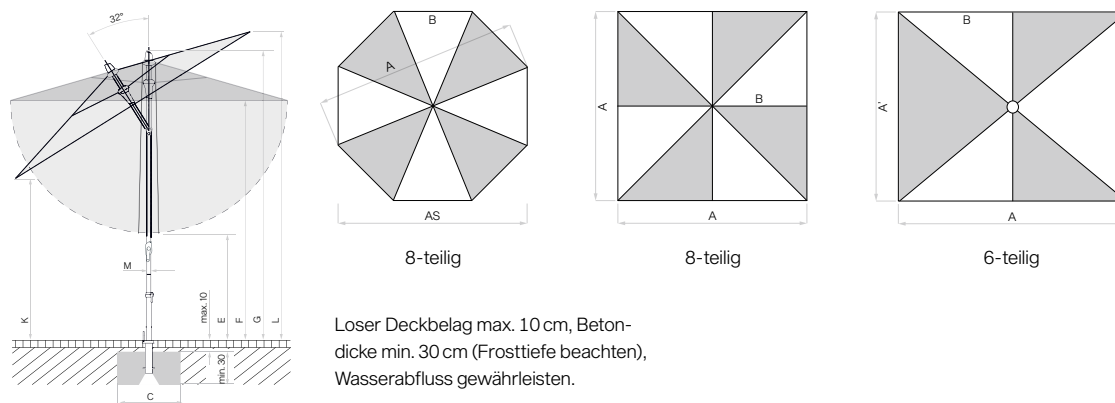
32°

M

K

max. 10

E

F

G

L

min. 30

C

B

A

AS

8-teilig

A

B

A

8-teilig

B

A'

A

6-teilig

Loser Deckbelag max. 10 cm, Betondicke min. 30 cm (Frosttiefe beachten), Wasserabfluss gewährleisten.